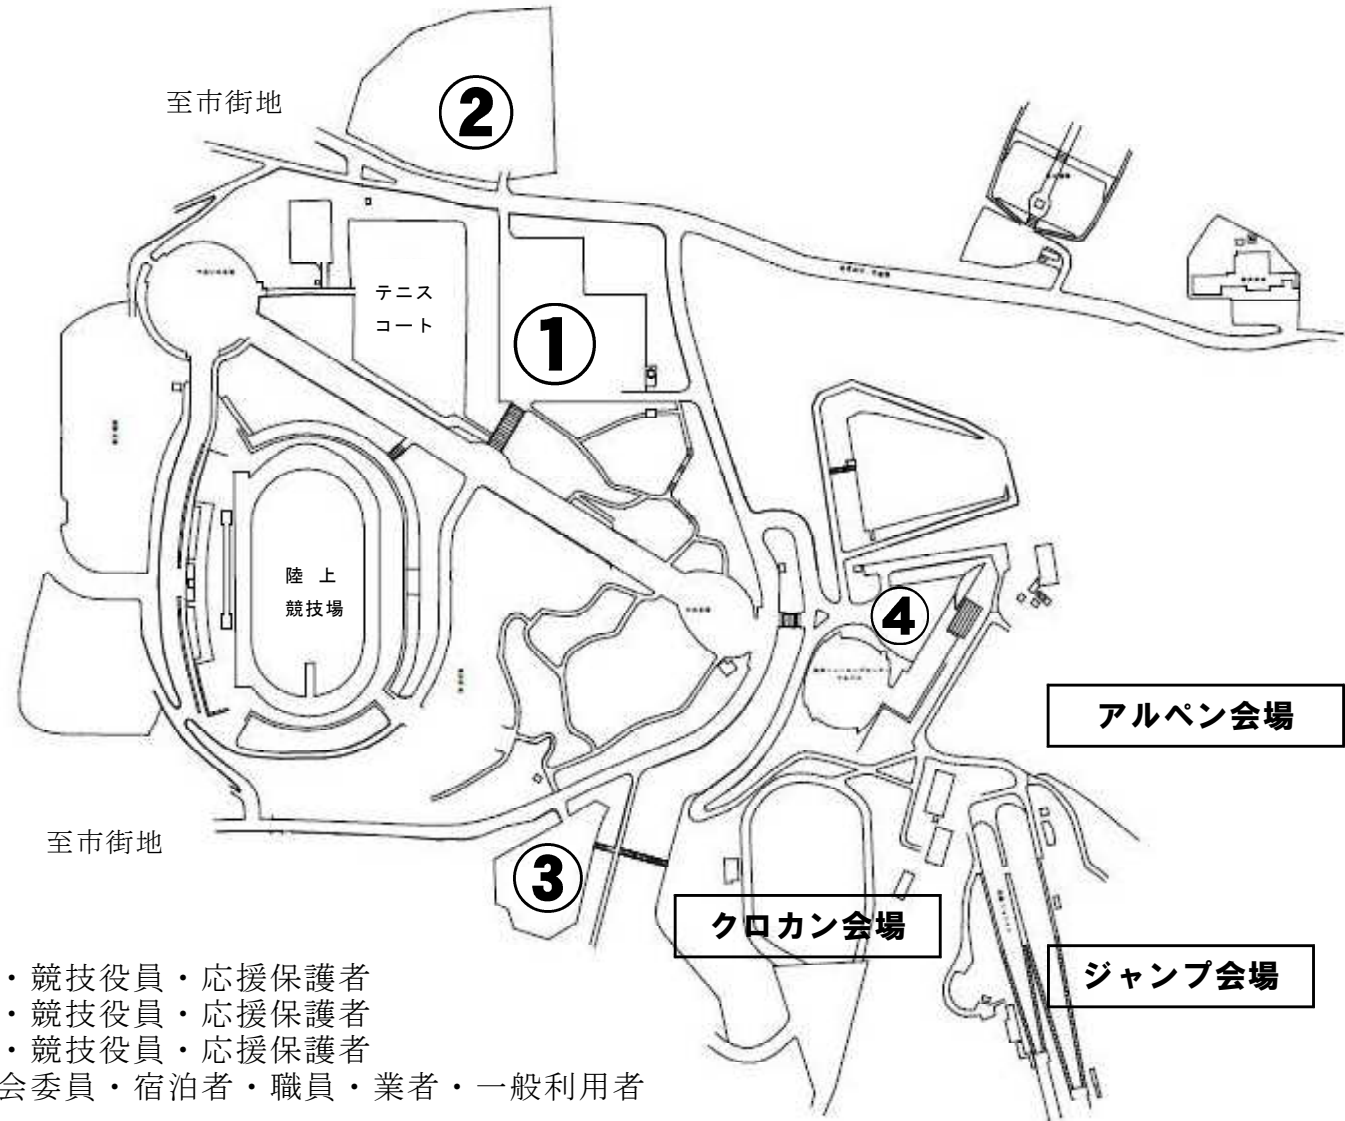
至市街地

②

テニス
コート

①

陸 上
競技場

④

アルペン会場

至市街地

③

クロカン会場

ジャンプ会場

・競技役員・応援保護者
・競技役員・応援保護者
・競技役員・応援保護者
会委員・宿泊者・職員・業者・一般利用者